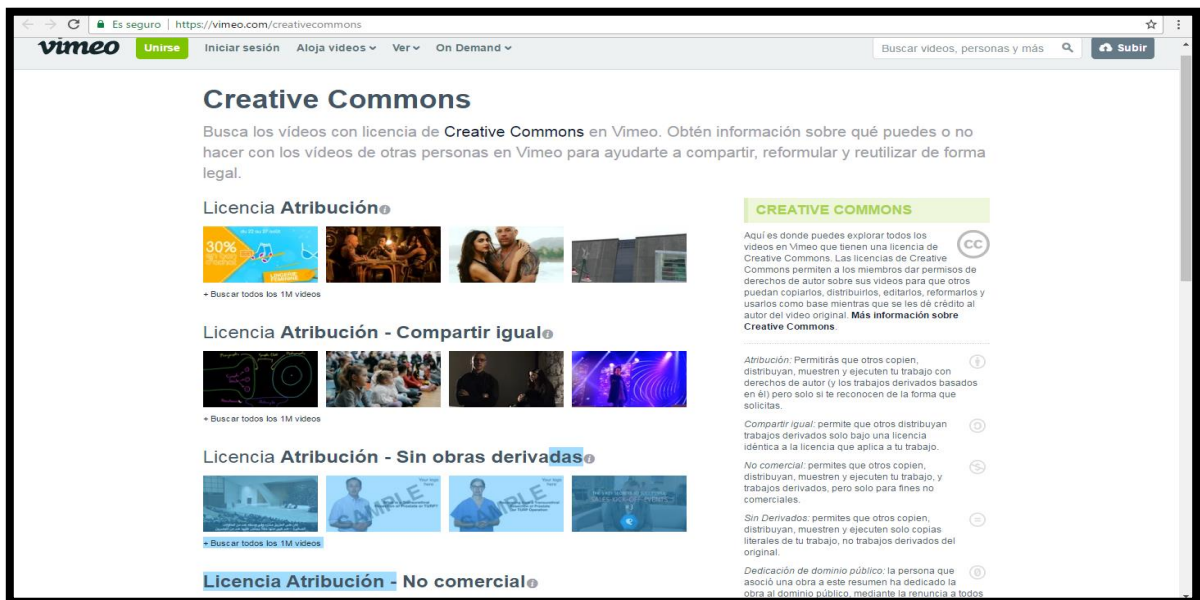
Es seguro | https://vimeo.com/creativecommons

vimeo Unirse Iniciar sesión Aloja videos Ver On Demand Buscar videos, personas y más Subir

Creative Commons

Busca los vídeos con licencia de Creative Commons en Vimeo. Obtén información sobre qué puedes o no hacer con los vídeos de otras personas en Vimeo para ayudarte a compartir, reformular y reutilizar de forma legal.

Licencia Atribución

30%

+ Buscar todos los 1M videos

Licencia Atribución - Compartir igual

+ Buscar todos los 1M videos

Licencia Atribución - Sin obras derivadas

SAMPLE

SAMPLE

+ Buscar todos los 1M videos

Licencia Atribución - No comercial

CREATIVE COMMONS

Aquí es donde puedes explorar todos los videos en Vimeo que tienen una licencia de Creative Commons. Las licencias de Creative Commons permiten a los miembros dar permisos de derechos de autor sobre sus videos para que otros puedan copiarlos, distribuirlos, editarlos, reformarlos y usarlos como base mientras que se les dé crédito al autor del video original. Más información sobre Creative Commons.

cc

Atribución: Permitirás que otros copien, distribuyan, muestren y ejecuten tu trabajo con derechos de autor (y los trabajos derivados basados en él) pero solo si te reconocen de la forma que solicitas.

Compartir igual: permite que otros distribuyan trabajos derivados solo bajo una licencia idéntica a la licencia que aplica a tu trabajo.

No comercial: permites que otros copien, distribuyan, muestren y ejecuten tu trabajo, y trabajos derivados, pero solo para fines no comerciales.

Sin Derivados: permites que otros copien, distribuyan, muestren y ejecuten solo copias literales de tu trabajo, no trabajos derivados del original.

Dedicación de dominio público: la persona que asoció una obra a este resumen ha dedicado la obra al dominio público, mediante la renuncia a todos